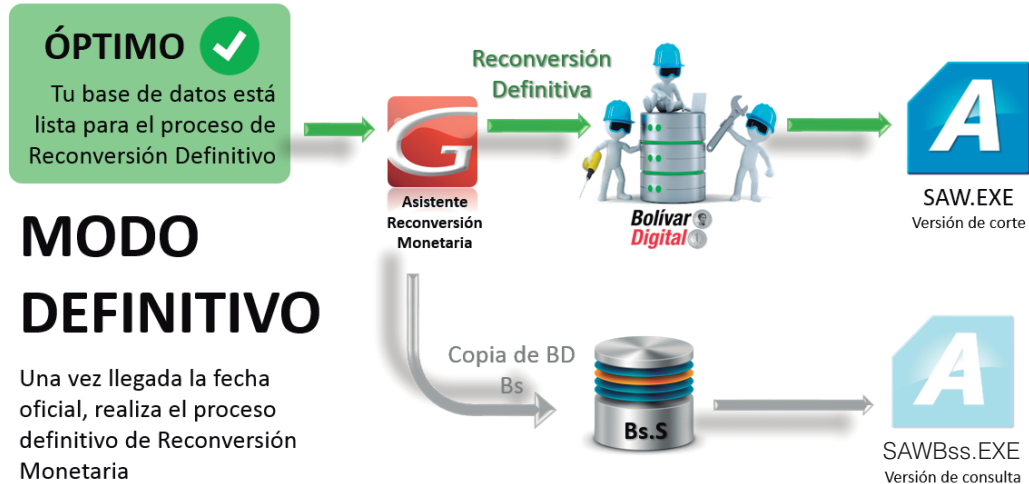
ÓPTIMO

Tu base de datos está lista para el proceso de Reconversión Definitivo

G

Asistente Reconversión Monetaria

Reconversión Definitiva

Bolívar Digital

A

SAW.EXE
Versión de corte

MODO DEFINITIVO

Una vez llegada la fecha oficial, realiza el proceso definitivo de Reconversión Monetaria

Copia de BD Bs

Bs.S

A

SAWBss.EXE
Versión de consulta